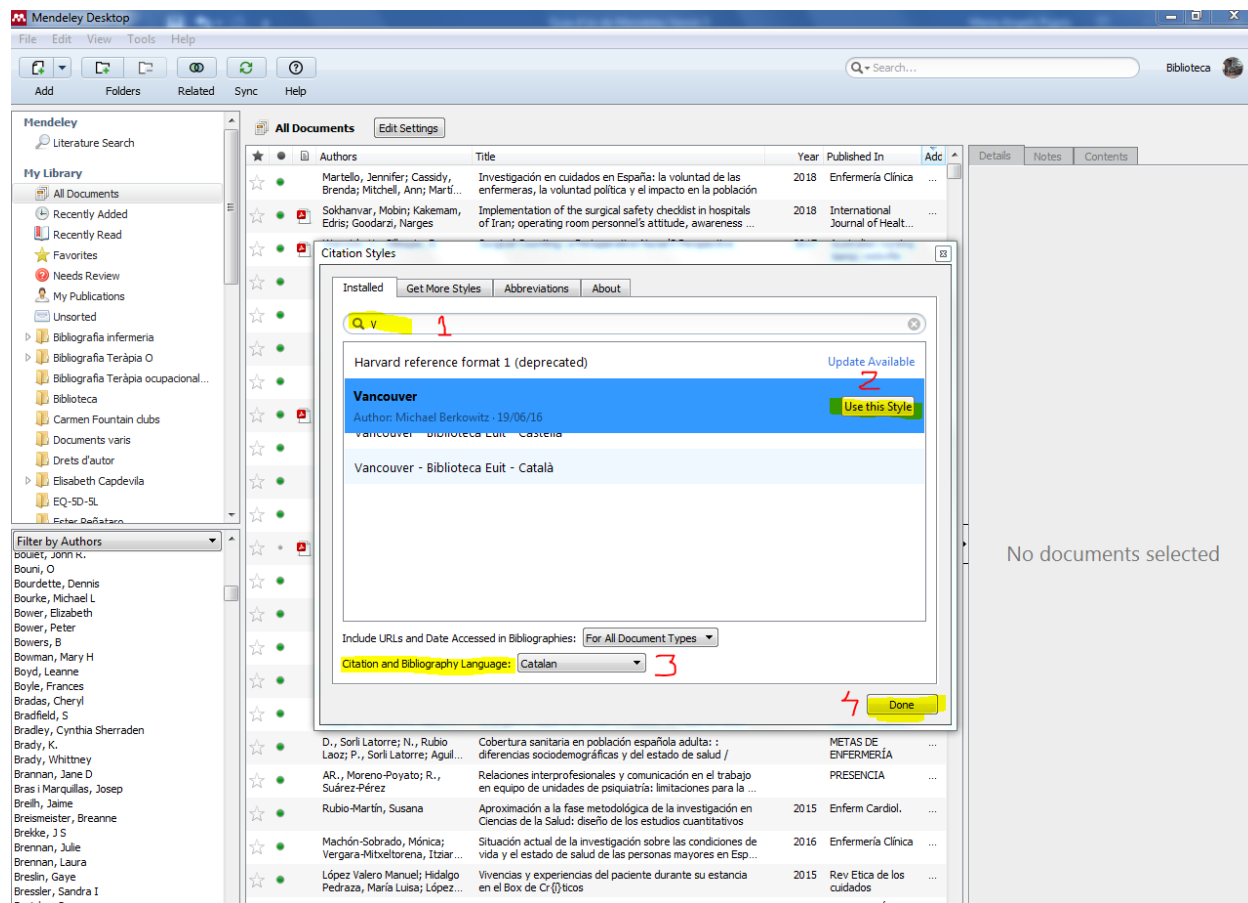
Mendeley Desktop

File Edit View Tools Help

Add Folders Related Sync Help

Search...

Biblioteca

Mendeley
Literature Search
My Library
All Documents
Recently Added
Recently Read
Favorites
Needs Review
My Publications
Unsorted
Bibliografia infermeria
Bibliografia Teràpia O
Bibliografia Teràpia ocupacional...
Biblioteca
Carmen Fountain clubs
Documents varis
Drets d'autor
Elisabeth Capdevila
EQ-5D-5L
Ester Peñataro

Filter by Authors
Boullet, John R.
Bouni, O
Bourdette, Dennis
Bourke, Michael L
Bower, Elizabeth
Bower, Peter
Bowers, B
Bowman, Mary H
Boyd, Leanne
Boyle, Frances
Bradas, Cheryl
Bradfield, S
Bradley, Cynthia Sherraden
Brady, K.
Brady, Whittney
Brannan, Jane D
Bras i Marquillas, Josep
Breilh, Jaime
Breismeister, Breanne
Brekke, J S
Brennan, Julie
Brennan, Laura
Breslin, Gaye
Bressler, Sandra I

All Documents Edit Settings

| Authors | Title | Year | Published In |
|---|---|---|---|
| Martello, Jennifer; Cassidy, Brenda; Mitchell, Ann; Martí... | Investigación en cuidados en España: la voluntad de las enfermeras, la voluntad política y el impacto en la población | 2018 | Enfermería Clínica |
| Sokhanvar, Mobin; Kakemam, Edris; Goodarzi, Narges | Implementation of the surgical safety checklist in hospitals of Iran; operating room personnel's attitude, awareness ... | 2018 | International Journal of Healt... |
| D., Sorli Latorre; N., Rubio Laoz; P., Sorli Latorre; Aguil... | Cobertura sanitaria en población española adulta: : diferencias sociodemográficas y del estado de salud / | | METAS DE ENFERMERÍA |
| AR., Moreno-Poyato; R., Suárez-Pérez | Relaciones interprofesionales y comunicación en el trabajo en equipo de unidades de psiquiatría: limitaciones para la ... | | PRESENCIA |
| Rubio-Martín, Susana | Aproximación a la fase metodológica de la investigación en Ciencias de la Salud: diseño de los estudios cuantitativos | 2015 | Enferm Cardiol. |
| Machón-Sobrado, Mónica; Vergara-Mitxeltorena, Itziar... | Situación actual de la investigación sobre las condiciones de vida y el estado de salud de las personas mayores en Esp... | 2016 | Enfermería Clínica |
| López Valero Manuel; Hidalgo Pedraza, María Luisa; López... | Vivencias y experiencias del paciente durante su estancia en el Box de Cr{í}ticos | 2015 | Rev Etica de los cuidados |

Details Notes Contents

No documents selected

Citation Styles
Installed Get More Styles Abbreviations About
v 1
Harvard reference format 1 (deprecated) Update Available
Vancouver 2
Author: Michael Berkowitz · 19/06/16 Use this Style
Vancouver - Biblioteca Euit - Castella
Vancouver - Biblioteca Euit - Català

Include URLs and Date Accessed in Bibliographies: For All Document Types
Citation and Bibliography Language: Catalan 3
4 Done